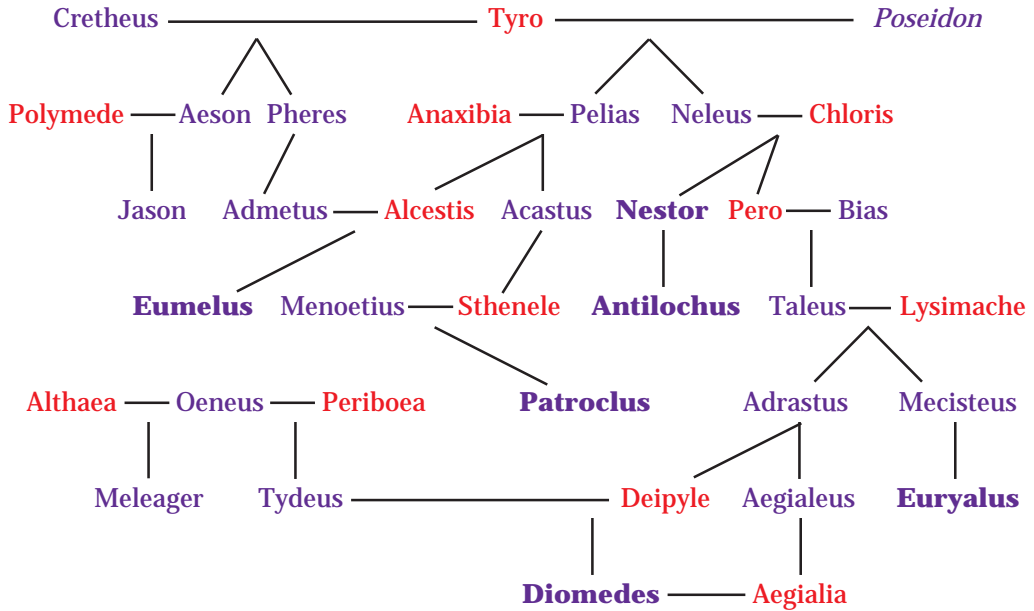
Cretheus Tyro *Poseidon*

Polymede Aeson Pheres Anaxibia Pelias Neleus Chloris

Jason Admetus Alcestis Acastus **Nestor** Pero Bias

**Eumelus** Menoetius Sthenele **Antilochus** Taleus Lysimache

Althaea Oeneus Periboea **Patroclus** Adrastus Mecisteus

Meleager Tydeus Deipyle Aegialeus **Euryalus**

**Diomedes** Aegialia